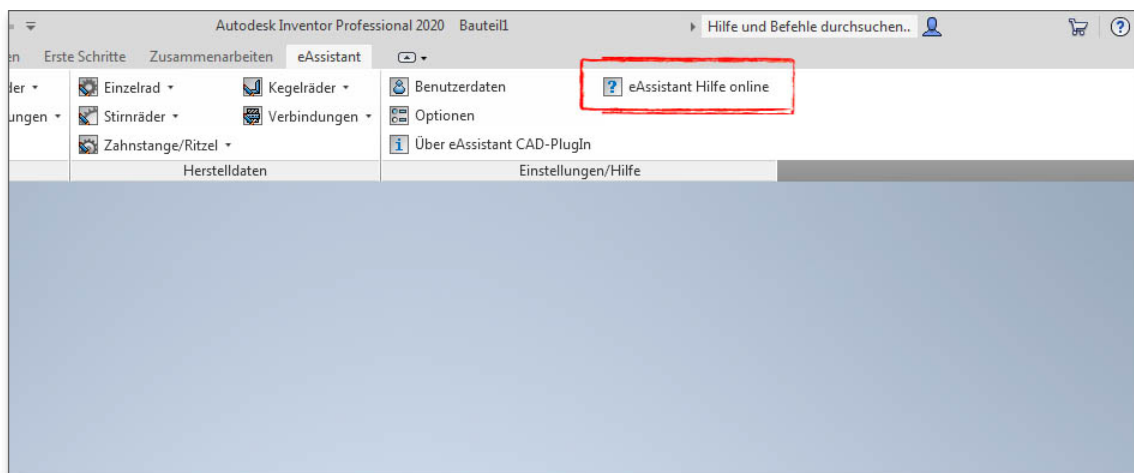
Autodesk Inventor Professional 2020 Bauteil1

Hilfe und Befehle durchsuchen..

?

n Erste Schritte Zusammenarbeiten eAssistant

der

ungen

Einzelrad

Stirnräder

Zahnstange/Ritzel

Kegelräder

Verbindungen

Herstelldaten

Benutzerdaten

Optionen

Über eAssistant CAD-PlugIn

eAssistant Hilfe online

Einstellungen/Hilfe